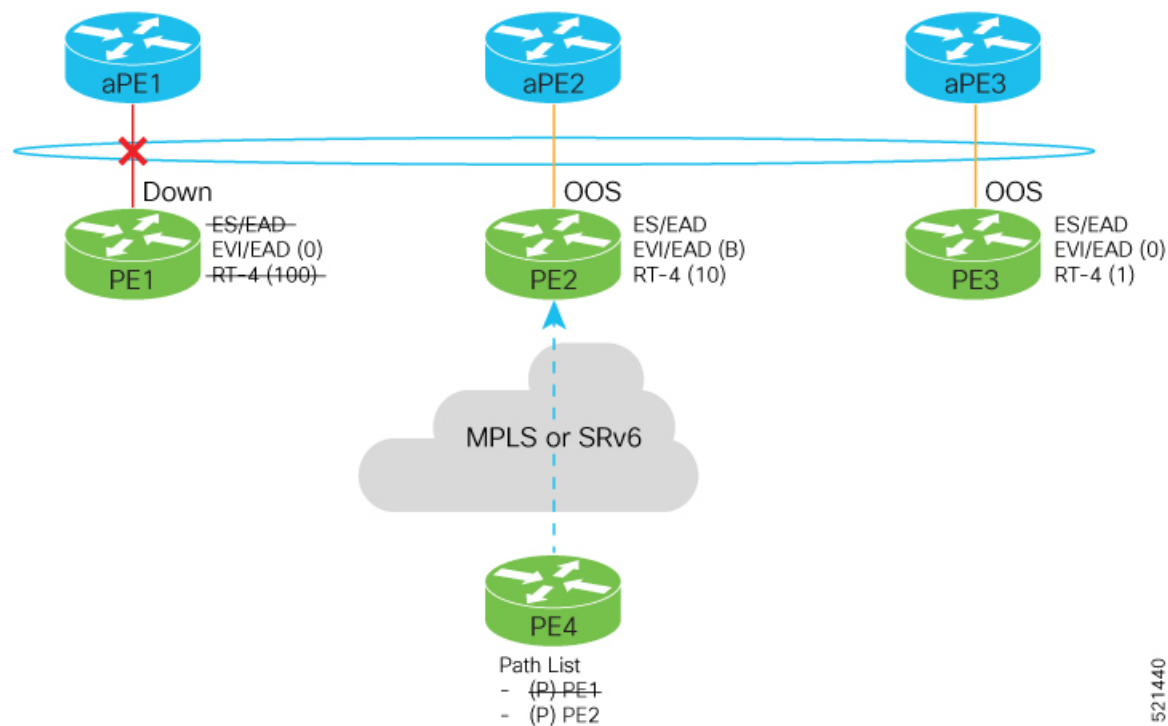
aPE1

aPE2

aPE3

Down

OOS

OOS

PE1

~~ES/EAD~~
EVI/EAD (0)
~~RT-4 (100)~~

PE2

ES/EAD
EVI/EAD (B)
RT-4 (10)

PE3

ES/EAD
EVI/EAD (0)
RT-4 (1)

MPLS or SRv6

PE4

Path List
- ~~(P) PE1~~
- (P) PE2

521440